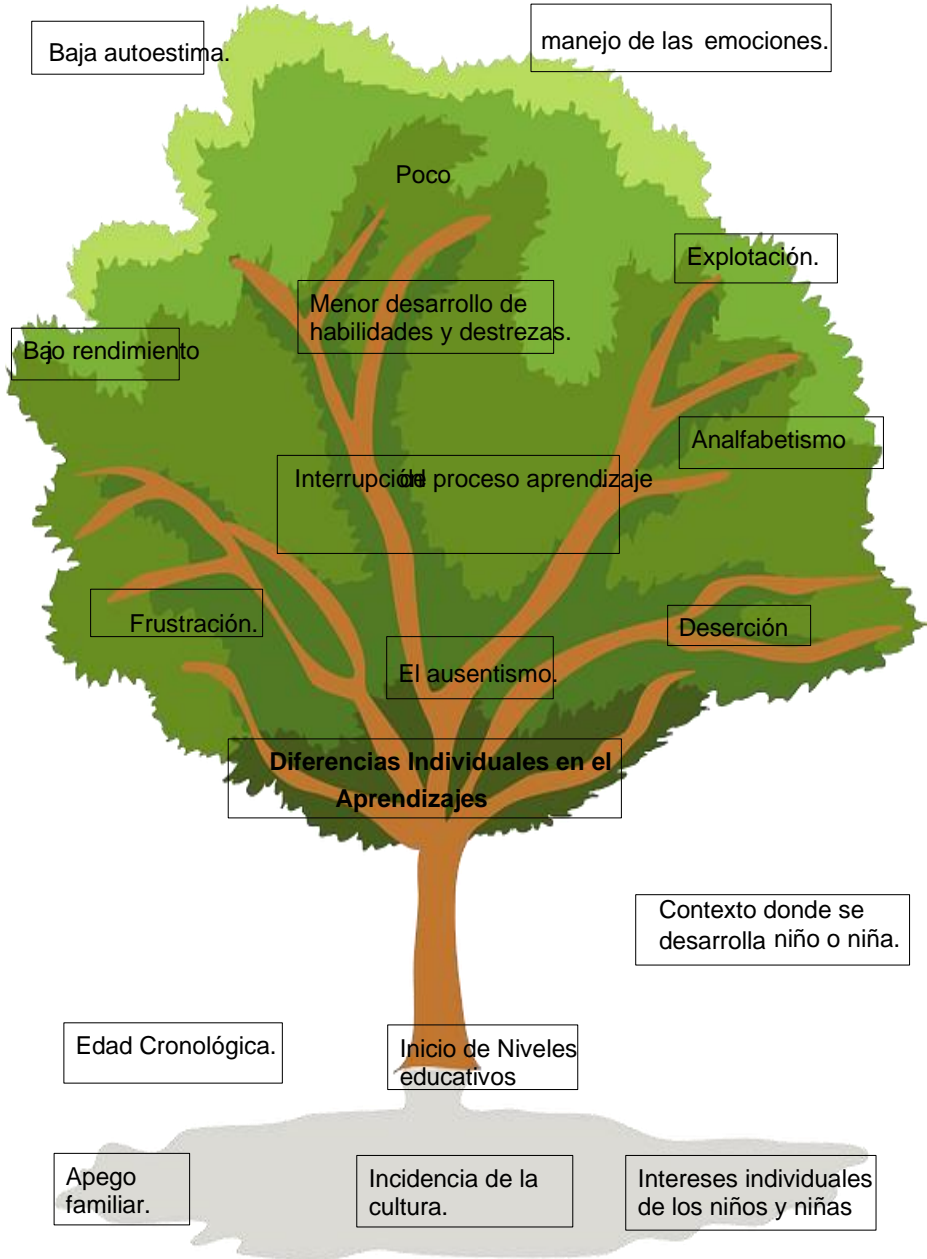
Baja autoestima.

manejo de las emociones.

Poco

Explotación.

Menor desarrollo de habilidades y destrezas.

Bajo rendimiento

Analfabetismo

Interrupción del proceso aprendizaje

Frustración.

Deserción

El ausentismo.

Diferencias Individuales en el Aprendizajes

Contexto donde se desarrolla niño o niña.

Edad Cronológica.

Inicio de Niveles educativos

Apego familiar.

Incidencia de la cultura.

Intereses individuales de los niños y niñas